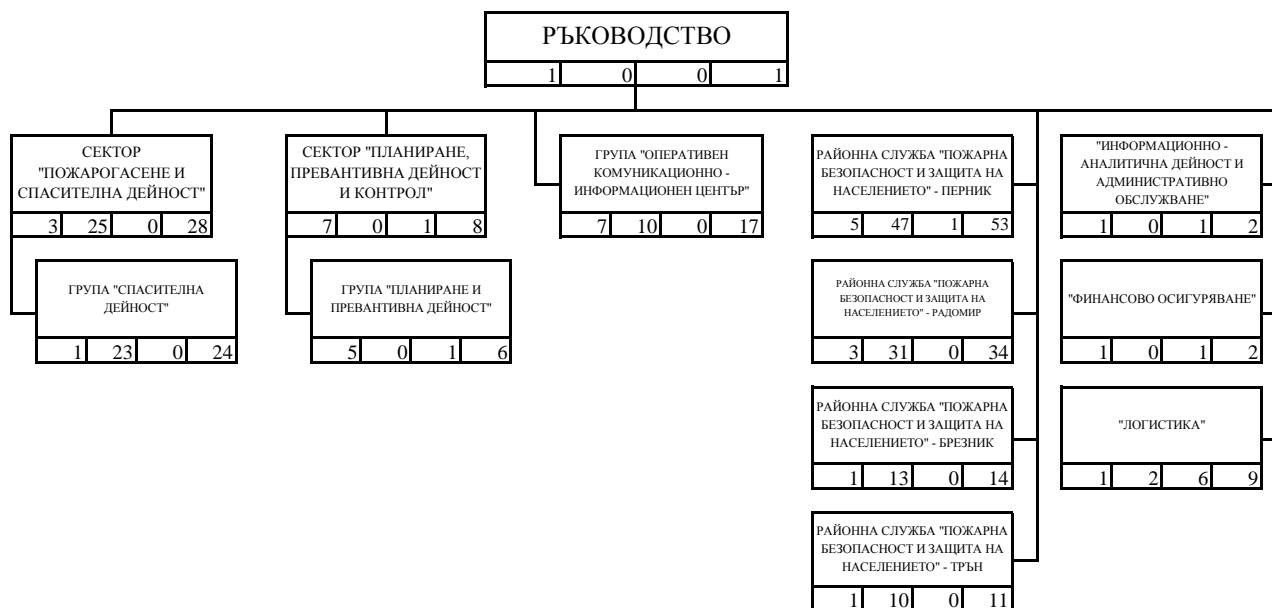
РЪКОВОДСТВО

| 1 | 0 | 0 | 1 |
|---|---|---|---|

СЕКТОР "ПОЖАРОГАСЕНЕ И СПАСИТЕЛНА ДЕЙНОСТ"

| 3 | 25 | 0 | 28 |
|---|---|---|---|

ГРУПА "СПАСИТЕЛНА ДЕЙНОСТ"

| 1 | 23 | 0 | 24 |
|---|---|---|---|

СЕКТОР "ПЛАНИРАНЕ, ПРЕВАНТИВНА ДЕЙНОСТ И КОНТРОЛ"

| 7 | 0 | 1 | 8 |
|---|---|---|---|

ГРУПА "ПЛАНИРАНЕ И ПРЕВАНТИВНА ДЕЙНОСТ"

| 5 | 0 | 1 | 6 |
|---|---|---|---|

ГРУПА "ОПЕРАТИВЕН КОМУНИКАЦИОННО - ИНФОРМАЦИОНЕН ЦЕНТЪР"

| 7 | 10 | 0 | 17 |
|---|---|---|---|

РАЙОННА СЛУЖБА "ПОЖАРНА БЕЗОПАСНОСТ И ЗАЩИТА НА НАСЕЛЕНИЕТО" - ПЕРНИК

| 5 | 47 | 1 | 53 |
|---|---|---|---|

РАЙОННА СЛУЖБА "ПОЖАРНА БЕЗОПАСНОСТ И ЗАЩИТА НА НАСЕЛЕНИЕТО" - РАДОМИР

| 3 | 31 | 0 | 34 |
|---|---|---|---|

РАЙОННА СЛУЖБА "ПОЖАРНА БЕЗОПАСНОСТ И ЗАЩИТА НА НАСЕЛЕНИЕТО" - БРЕЗНИК

| 1 | 13 | 0 | 14 |
|---|---|---|---|

РАЙОННА СЛУЖБА "ПОЖАРНА БЕЗОПАСНОСТ И ЗАЩИТА НА НАСЕЛЕНИЕТО" - ТРЪН

| 1 | 10 | 0 | 11 |
|---|---|---|---|

"ИНФОРМАЦИОННО - АНАЛИТИЧНА ДЕЙНОСТ И АДМИНИСТРАТИВНО ОБСЛУЖВАНЕ"

| 1 | 0 | 1 | 2 |
|---|---|---|---|

"ФИНАНСОВО ОСИГУРЯВАНЕ"

| 1 | 0 | 1 | 2 |
|---|---|---|---|

"ЛОГИСТИКА"

| 1 | 2 | 6 | 9 |
|---|---|---|---|